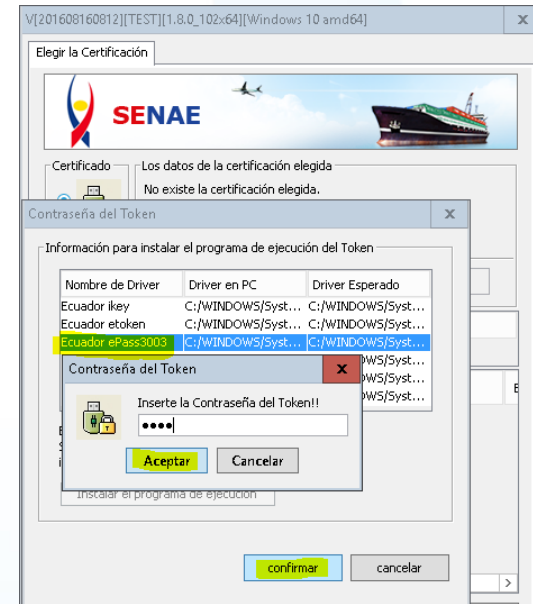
V[201608160812][TEST][1.8.0_102x64][Windows 10 amd64]

Elegir la Certificación

SENAE

Certificado

Los datos de la certificación elegida

No existe la certificación elegida.

Contraseña del Token

Información para instalar el programa de ejecución del Token

| Nombre de Driver | Driver en PC | Driver Esperado |
|---|---|---|
| Ecuador ikey | C:/WINDOWS/Syst... | C:/WINDOWS/Syst... |
| Ecuador etoken | C:/WINDOWS/Syst... | C:/WINDOWS/Syst... |
| Ecuador ePass3003 | C:/WINDOWS/Syst... | C:/WINDOWS/Syst... |
| | | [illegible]WS/Syst... |
| | | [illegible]WS/Syst... |
| | | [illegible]WS/Syst... |

Contraseña del Token

Inserte la Contraseña del Token!!

••••

Aceptar

Cancelar

Instalar el programa de ejecución

confirmar

cancelar